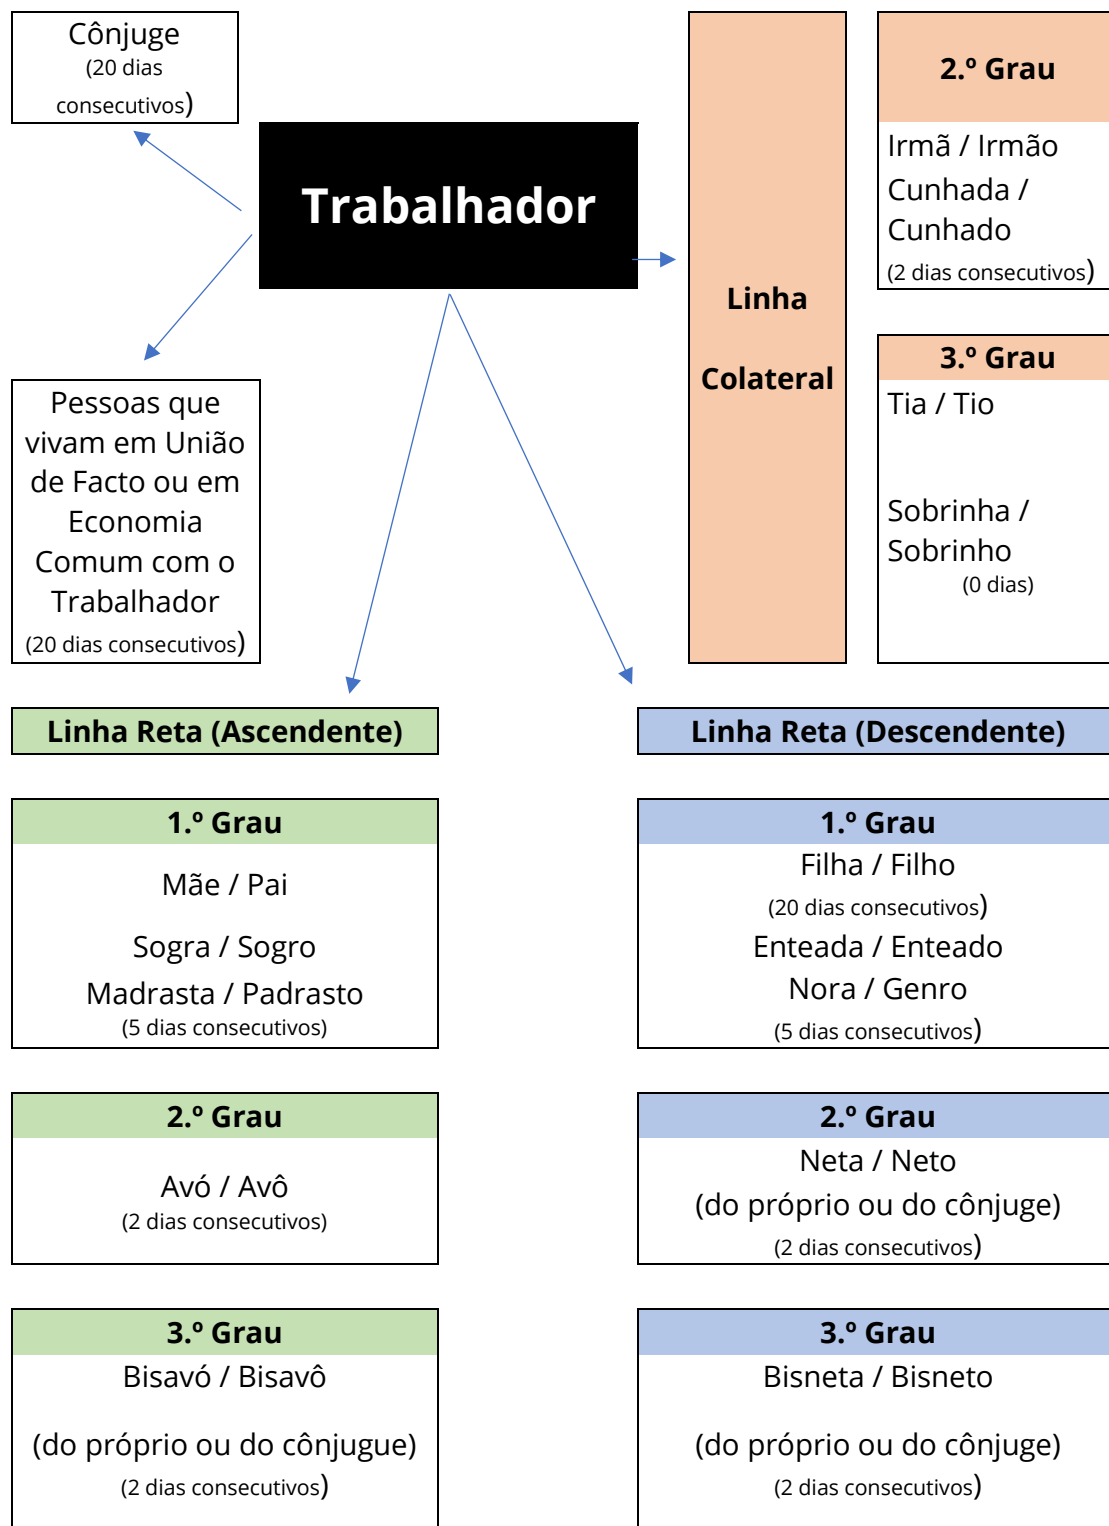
Cônjuge
(20 dias consecutivos)

Trabalhador

Pessoas que vivam em União de Facto ou em Economia Comum com o Trabalhador
(20 dias consecutivos)

Linha Colateral

2.º Grau
Irmã / Irmão
Cunhada / Cunhado
(2 dias consecutivos)

3.º Grau
Tia / Tio

Sobrinha / Sobrinho
(0 dias)

Linha Reta (Ascendente)

1.º Grau
Mãe / Pai
Sogra / Sogro
Madrasta / Padrasto
(5 dias consecutivos)

2.º Grau
Avó / Avô
(2 dias consecutivos)

3.º Grau
Bisavó / Bisavô
(do próprio ou do cônjugue)
(2 dias consecutivos)

Linha Reta (Descendente)

1.º Grau
Filha / Filho
(20 dias consecutivos)
Enteada / Enteado
Nora / Genro
(5 dias consecutivos)

2.º Grau
Neta / Neto
(do próprio ou do cônjuge)
(2 dias consecutivos)

3.º Grau
Bisneta / Bisneto
(do próprio ou do cônjuge)
(2 dias consecutivos)